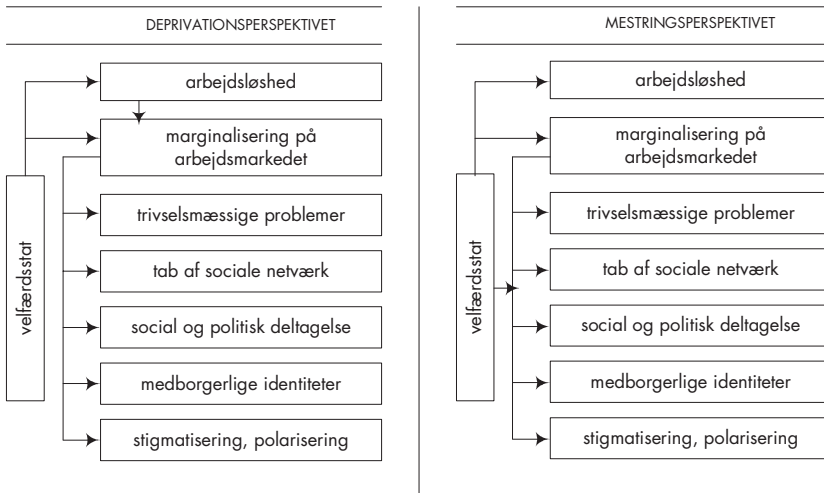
DEPRIVATIONSPERSPEKTIVET

velfærdsstat

arbejdsløshed

marginalisering på arbejdsmarkedet

trivselsmæssige problemer

tab af sociale netværk

social og politisk deltagelse

medborgerlige identiteter

stigmatisering, polarisering

MESTRINGSPERSPEKTIVET

velfærdsstat

arbejdsløshed

marginalisering på arbejdsmarkedet

trivselsmæssige problemer

tab af sociale netværk

social og politisk deltagelse

medborgerlige identiteter

stigmatisering, polarisering